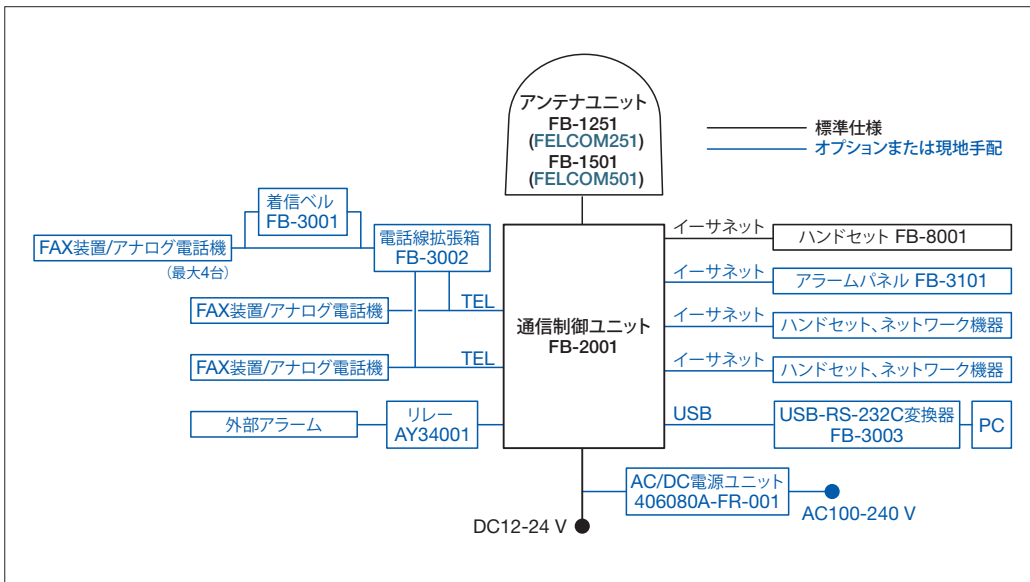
アンテナユニット
FB-1251
(FELCOM251)
FB-1501
(FELCOM501)

標準仕様
オプションまたは現地手配

着信ベル
FB-3001

FAX装置/アナログ電話機
(最大4台)

電話線拡張箱
FB-3002

FAX装置/アナログ電話機

TEL

FAX装置/アナログ電話機

TEL

外部アラーム

リレー
AY34001

通信制御ユニット
FB-2001

イーサネット
ハンドセット FB-8001

イーサネット
アラームパネル FB-3101

イーサネット
ハンドセット、ネットワーク機器

イーサネット
ハンドセット、ネットワーク機器

USB
USB-RS-232C変換器
FB-3003

PC

AC/DC電源ユニット
406080A-FR-001

AC100-240 V

DC12-24 V